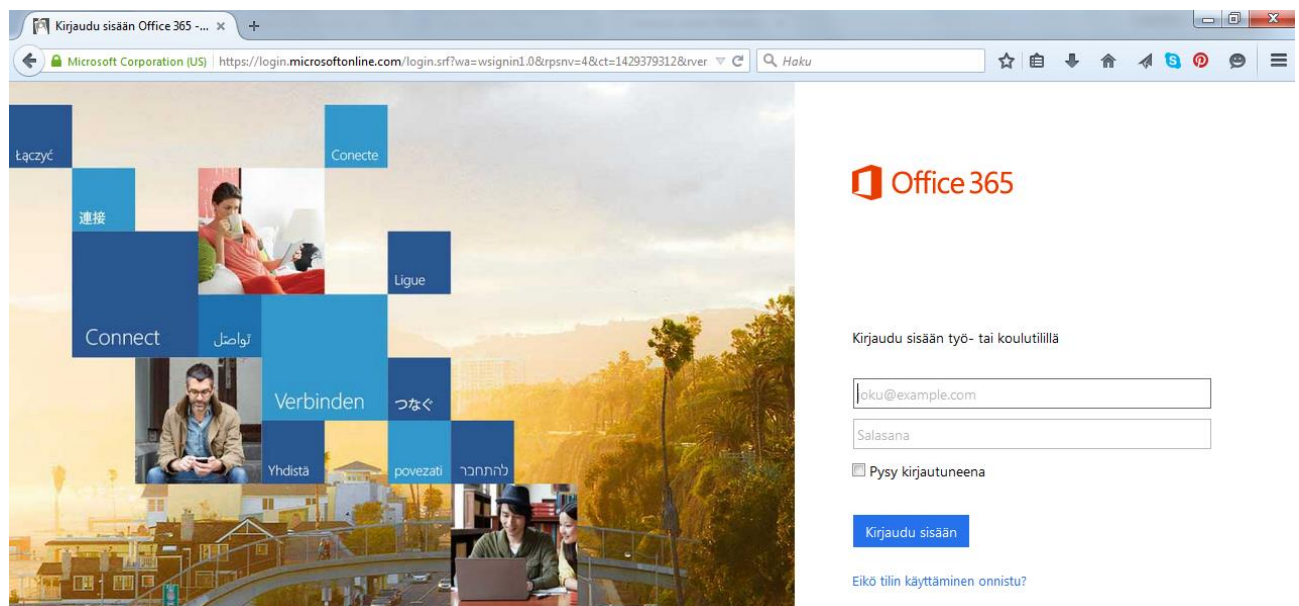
Kirjaudu sisään Office 365 -... ×

Microsoft Corporation (US) | https://login.microsoftonline.com/login.srf?wa=wsignin1.0&rpsnv=4&ct=1429379312&rver

Haku

Łączyć

Conecte

連接

Ligue

Connect

تواصل

Verbinden

つなぐ

Yhdistä

povezati

להתחבר

Office 365

Kirjaudu sisään työ- tai koulutilillä

joku@example.com

Salasana

Pysy kirjautuneena

Kirjaudu sisään

Eikö tilin käyttäminen onnistu?